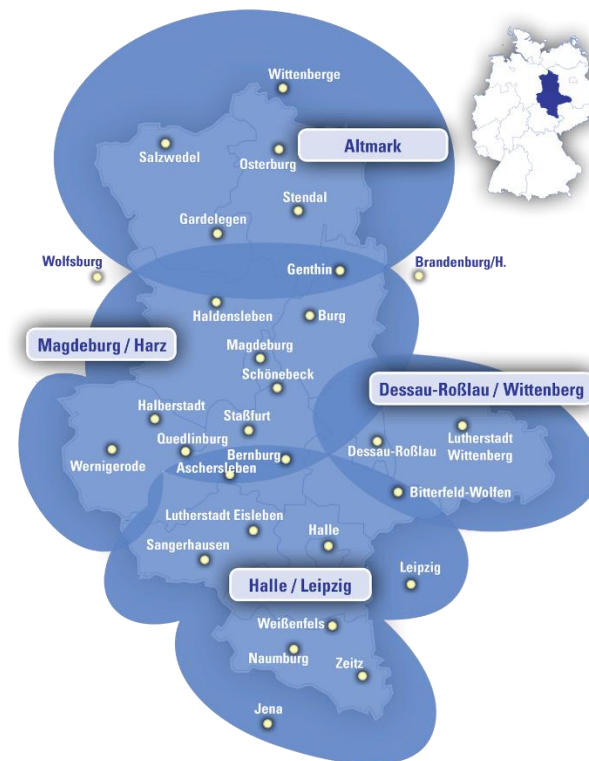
Wittenberge
Salzwedel
Osterburg
Altmark
Stendal
Gardelegen
Wolfsburg
Genthin
Brandenburg/H.
Haldensleben
Burg
Magdeburg / Harz
Magdeburg
Schönebeck
Dessau-Roßlau / Wittenberg
Halberstadt
Staßfurt
Quedlinburg
Lutherstadt Wittenberg
Wernigerode
Dessau-Roßlau
Bernburg
Aschersleben
Bitterfeld-Wolfen
Lutherstadt Eisleben
Halle
Sangerhausen
Leipzig
Halle / Leipzig
Weißenfels
Naumburg
Zeitz
Jena